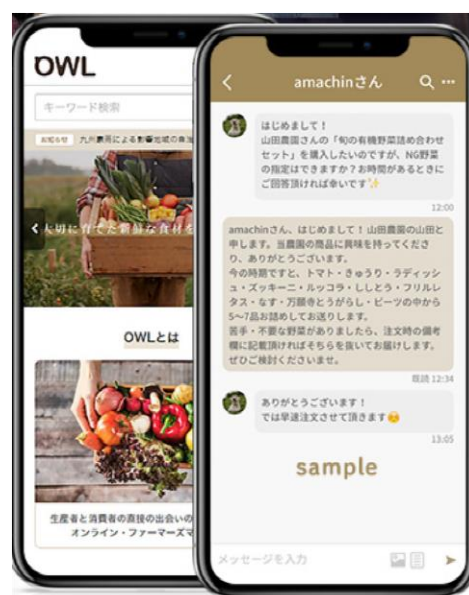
OWL

キーワード検索

お知らせ 九州豪雨による影響地域の発送

大切に育てた新鮮な食材を

OWLとは

生産者と消費者の直接の出会いの
オンライン・ファーマーズマ

amachinさん

はじめまして！
山田農園さんの「旬の有機野菜詰め合わせセット」を購入したいのですが、NG野菜の指定はできますか？お時間があるときにご回答頂ければ幸いです✨

12:00

amachinさん、はじめまして！山田農園の山田と申します。当農園の商品に興味を持ってくださり、ありがとうございます。
今の時期ですと、トマト・きゅうり・ラディッシュ・ズッキーニ・ルッコラ・ししとう・フリルレタス・なす・万願寺とうがらし・ビーツの中から5~7品お詰めしてお送りします。
苦手・不要な野菜がありましたら、注文時の備考欄に記載頂ければそちらを抜いてお届けします。ぜひご検討くださいませ。

既読 12:34

ありがとうございます！
では早速注文させて頂きます😊

13:05

sample

メッセージを入力